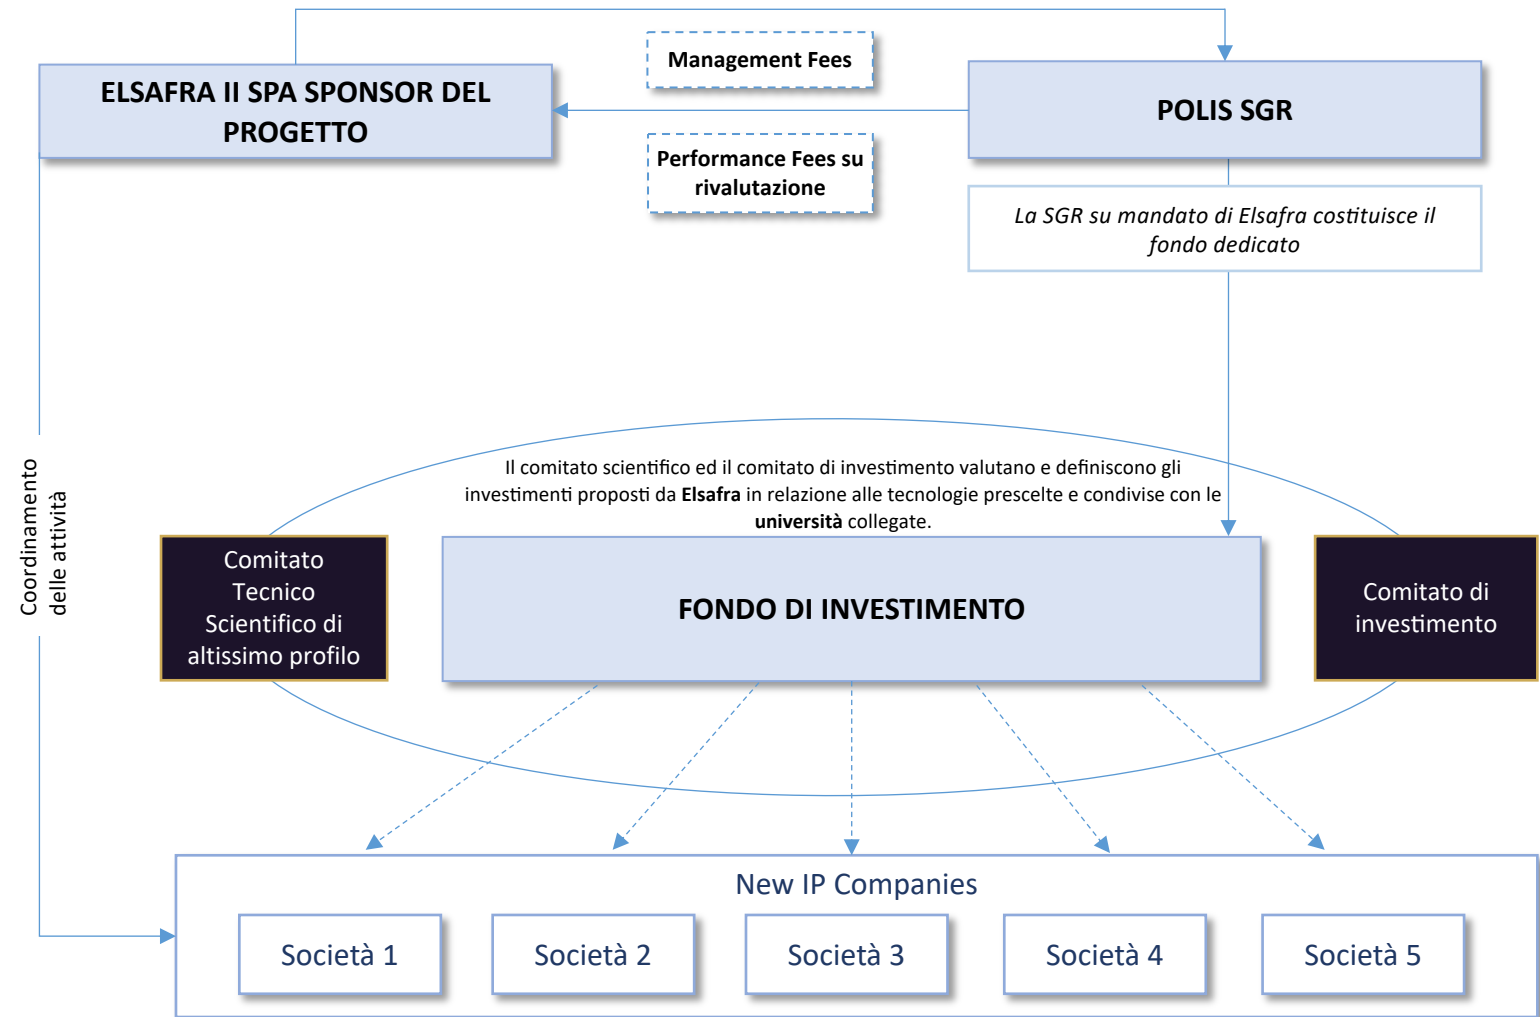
ELSAFRA II SPA SPONSOR DEL PROGETTO

Management Fees

Performance Fees su rivalutazione

POLIS SGR

La SGR su mandato di Elsafra costituisce il fondo dedicato

Coordinamento delle attività

Il comitato scientifico ed il comitato di investimento valutano e definiscono gli investimenti proposti da **Elsafra** in relazione alle tecnologie prescelte e condivise con le **università** collegate.

Comitato Tecnico Scientifico di altissimo profilo

FONDO DI INVESTIMENTO

Comitato di investimento

New IP Companies

Società 1

Società 2

Società 3

Società 4

Società 5